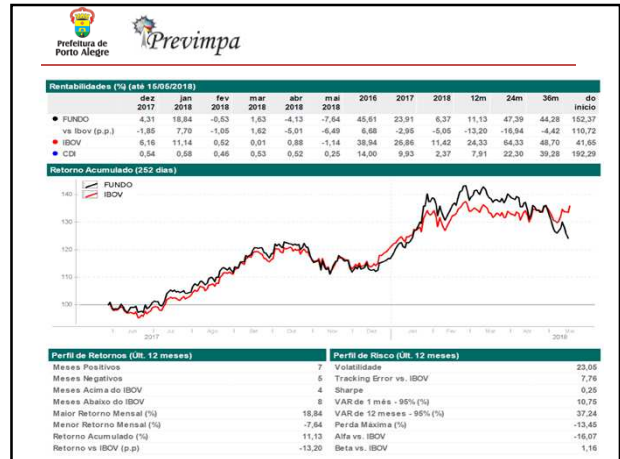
Prefeitura de Porto Alegre

Previmpa

Rentabilidades (%) (até 15/05/2018)

| | dez 2017 | jan 2018 | fev 2018 | mar 2018 | abr 2018 | mai 2018 | 2016 | 2017 | 2018 | 12m | 24m | 36m | do início |
|---|---|---|---|---|---|---|---|---|---|---|---|---|---|
| FUNDO | 4,31 | 18,84 | -0,53 | 1,63 | -4,13 | -7,64 | 45,61 | 23,91 | 6,37 | 11,13 | 47,39 | 44,28 | 152,37 |
| vs Ibov (p.p.) | -1,85 | 7,70 | -1,05 | 1,62 | -5,01 | -6,49 | 6,68 | -2,95 | -5,05 | -13,20 | -16,94 | -4,42 | 110,72 |
| IBOV | 6,16 | 11,14 | 0,52 | 0,01 | 0,88 | -1,14 | 38,94 | 26,86 | 11,42 | 24,33 | 64,33 | 48,70 | 41,65 |
| CDI | 0,54 | 0,58 | 0,46 | 0,53 | 0,52 | 0,25 | 14,00 | 9,93 | 2,37 | 7,91 | 22,30 | 39,28 | 192,29 |

Retorno Acumulado (252 dias)

FUNDO
IBOV

140
130
120
110
100

Jun Jul Ago Set Out Nov Dez Jan Fev Mar Abr Mai
2017 2018

Perfil de Retornos (Últ. 12 meses)

| | |
|---|---|
| Meses Positivos | 7 |
| Meses Negativos | 5 |
| Meses Acima do IBOV | 4 |
| Meses Abaixo do IBOV | 8 |
| Maior Retorno Mensal (%) | 18,84 |
| Menor Retorno Mensal (%) | -7,64 |
| Retorno Acumulado (%) | 11,13 |
| Retorno vs IBOV (p.p) | -13,20 |

Perfil de Risco (Últ. 12 meses)

| | |
|---|---|
| Volatilidade | 23,05 |
| Tracking Error vs. IBOV | 7,76 |
| Sharpe | 0,25 |
| VAR de 1 mês - 95% (%) | 10,75 |
| VAR de 12 meses - 95% (%) | 37,24 |
| Perda Máxima (%) | -13,45 |
| Alfa vs. IBOV | -16,07 |
| Beta vs. IBOV | 1,16 |